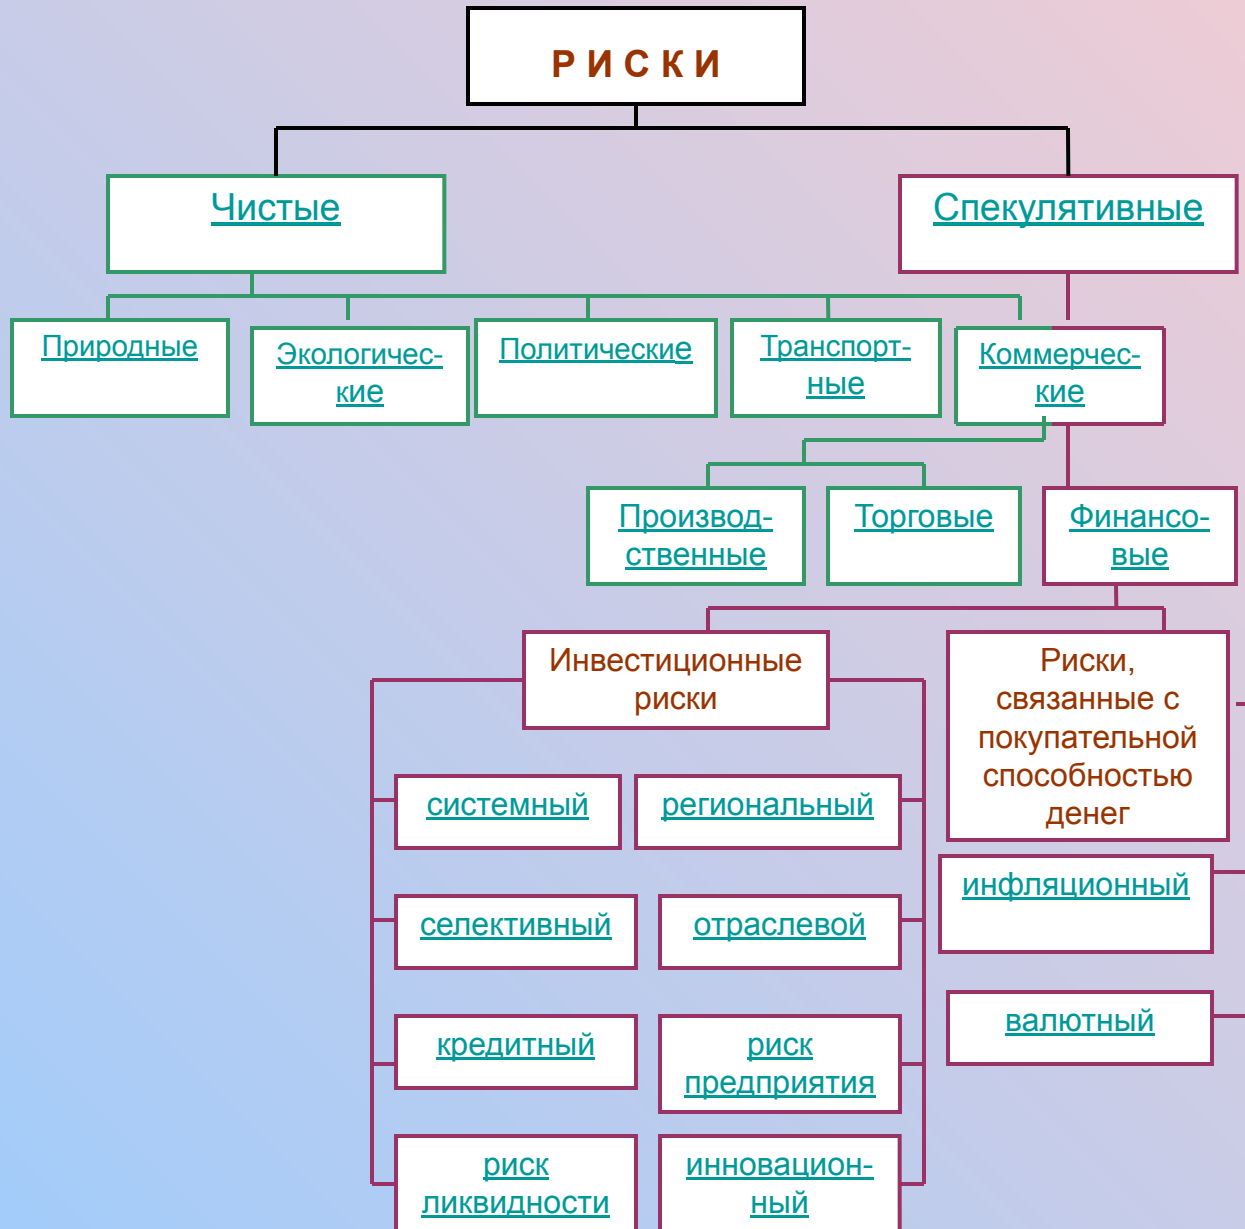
Р И С К И

Чистые

Спекулятивные

Природные

Экологические

Политические

Транспортные

Коммерческие

Производственные

Торговые

Финансовые

Инвестиционные риски

Риски, связанные с покупательной способностью денег

системный

региональный

инфляционный

селективный

отраслевой

валютный

кредитный

риск предприятия

риск ликвидности

инновационный